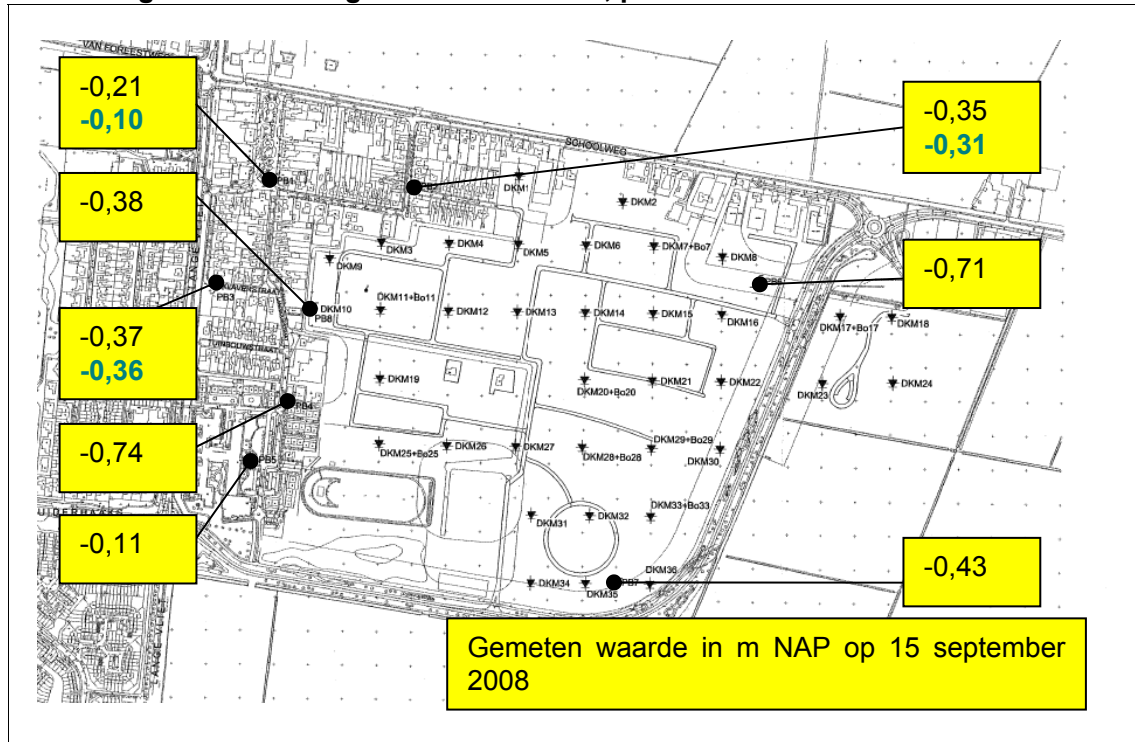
-0,21
-0,10

-0,35
-0,31

-0,38

-0,71

-0,37
-0,36

-0,74

-0,11

-0,43

Gemeten waarde in m NAP op 15 september 2008

VAN FOREESTWEG
SCHOOLWEG
PB1
PB2
DKM1
DKM2
DKM3
DKM4
DKM5
DKM6
DKM7+Bo7
DKM8
DKM9
PB3
PB6
DKM10
PB8
DKM11+Bo11
DKM12
DKM13
DKM14
DKM15
DKM16
DKM17+Bo17
DKM18
DKM19
DKM20+Bo20
DKM21
DKM22
DKM23
DKM24
PB4
PB5
DKM25+Bo25
DKM26
DKM27
DKM28+Bo28
DKM29+Bo29
DKM30
DKM31
DKM32
DKM33+Bo33
DKM34
DKM35
PB7
DKM36